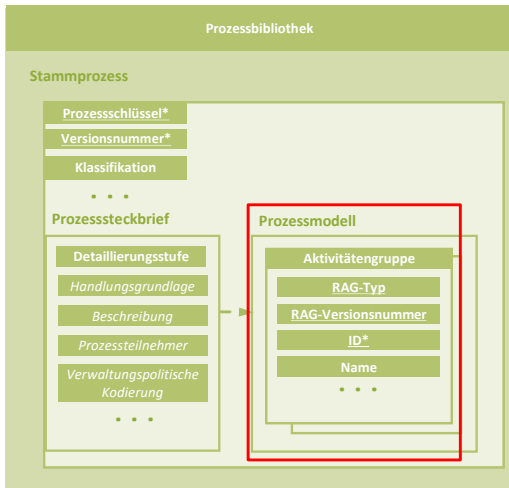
Prozessbibliothek

Stammprozess

Prozessschlüssel*
Versionsnummer*
Klassifikation
• • •

Prozesssteckbrief

Detaillierungsstufe
Handlungsgrundlage
Beschreibung
Prozessteilnehmer
Verwaltungspolitische Kodierung
• • •

Prozessmodell

Aktivitätengruppe
RAG-Typ
RAG-Versionsnummer
ID*
Name
• • •